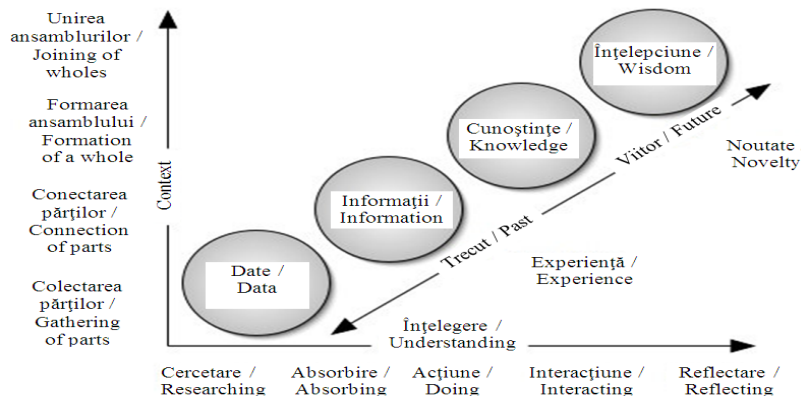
Unirea ansamblurilor / Joining of wholes

Formarea ansamblului / Formation of a whole

Conectarea părţilor / Connection of parts

Colectarea părţilor / Gathering of parts

Context

Înţelepciune / Wisdom

Cunoştinţe / Knowledge

Informaţii / Information

Date / Data

Viitor / Future

Trecut / Past

Noutate Novelty

Experienţă / Experience

Înţelegere / Understanding

Cercetare / Researching

Absorbire / Absorbing

Acţiune / Doing

Interacţiune / Interacting

Reflectare / Reflecting